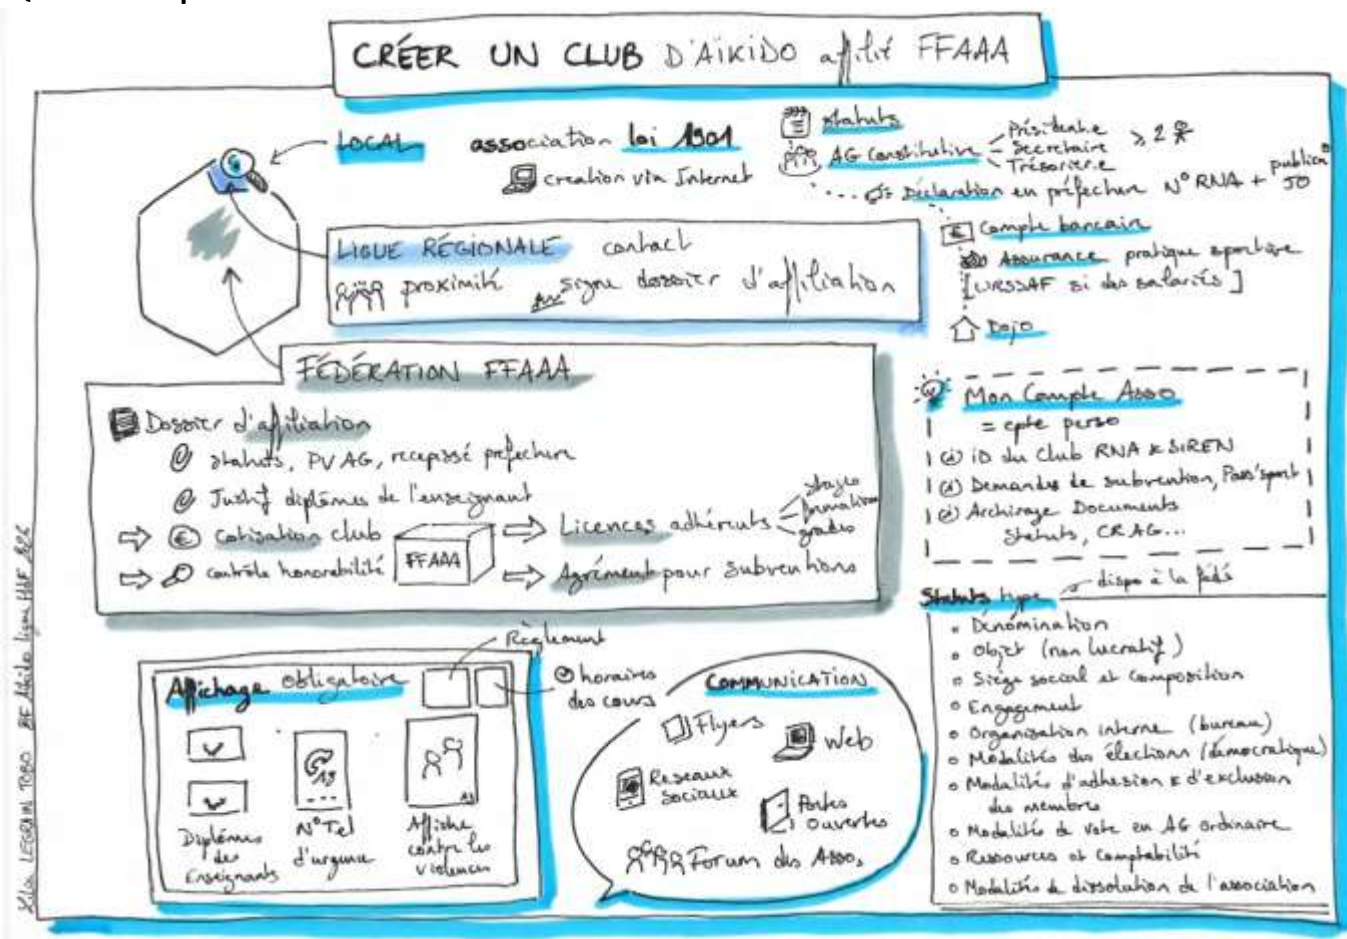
CRÉER UN CLUB D'AÏKIDO affilié FFAAA

LOCAL

association loi 1901
creation via Internet

Statuts
AG Constitutive
Président.e
Secrétaire
Trésorier.e
$\geqslant 2$
... Déclaration en préfecture N° RNA + publication JO

LIGUE RÉGIONALE contact
proximité
signe dossier d'affiliation

Compte bancaire
Assurance pratique sportive
[URSSAF si des salariés]
Dojo

FÉDÉRATION FFAAA
Dossier d'affiliation
statuts, PV AG, recepissé préfecture
Justif diplômes de l'enseignant
Cotisation club
contrôle honorabilité
FFAAA
Licences adhérents
stages
formation
grades
Agrément pour subventions

Mon Compte Asso
= cpte perso
ID du club RNA & SIREN
Demandes de subvention, Pass'sport
Archivage Documents Statuts, CR AG...

Statuts type
dispo à la fédé
Dénomination
Objet (non lucratif)
Siège social et composition
Engagement
Organisation interne (bureau)
Modalités des élections (démocratique)
Modalités d'adhesion & d'exclusion des membres
Modalités de vote en AG ordinaire
Ressources et Comptabilité
Modalités de dissolution de l'association

Affichage obligatoire
Règlement
horaires des cours
Diplômes des Enseignants
N° Tel d'urgence
Affiche contre les violences

COMMUNICATION
Flyers
Web
Reseaux Sociaux
Portes ouvertes
Forum des Asso.

Kim LEGRAIN TOBO BF Aïkido ligue HdF 2024